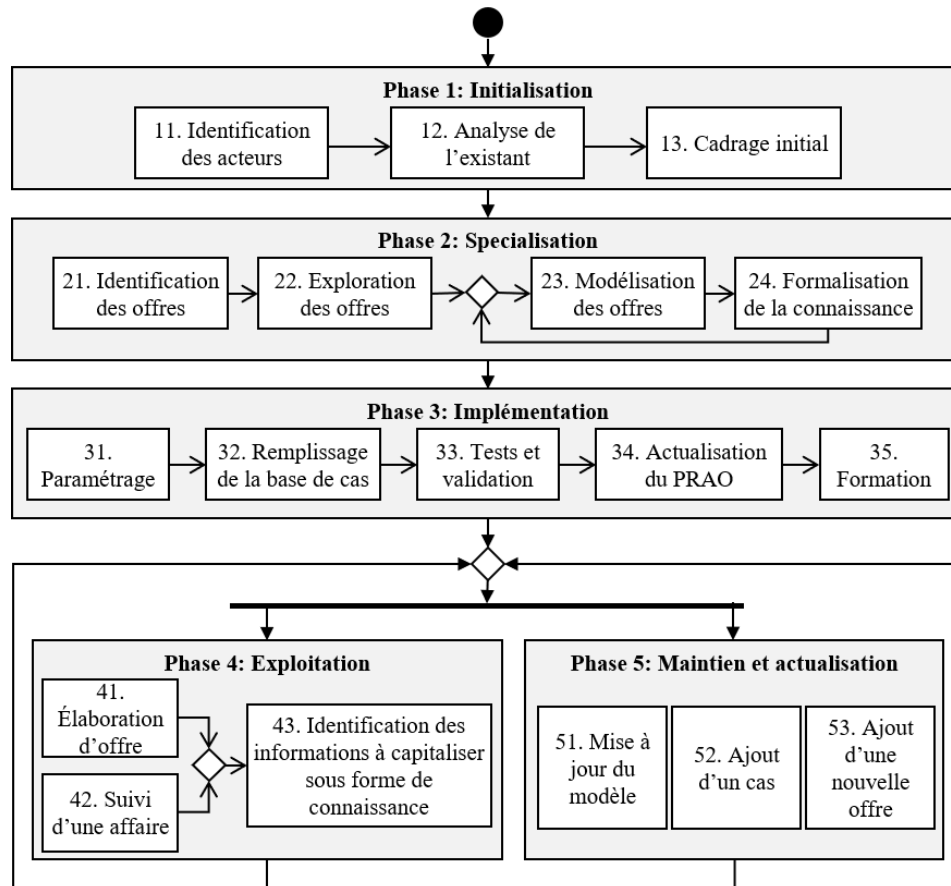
Phase 1: Initialisation

11. Identification des acteurs

12. Analyse de l'existant

13. Cadrage initial

Phase 2: Specialisation

21. Identification des offres

22. Exploration des offres

23. Modélisation des offres

24. Formalisation de la connaissance

Phase 3: Implémentation

31. Paramétrage

32. Remplissage de la base de cas

33. Tests et validation

34. Actualisation du PRAO

35. Formation

Phase 4: Exploitation

41. Élaboration d'offre

42. Suivi d'une affaire

43. Identification des informations à capitaliser sous forme de connaissance

Phase 5: Maintien et actualisation

51. Mise à jour du modèle

52. Ajout d'un cas

53. Ajout d'une nouvelle offre